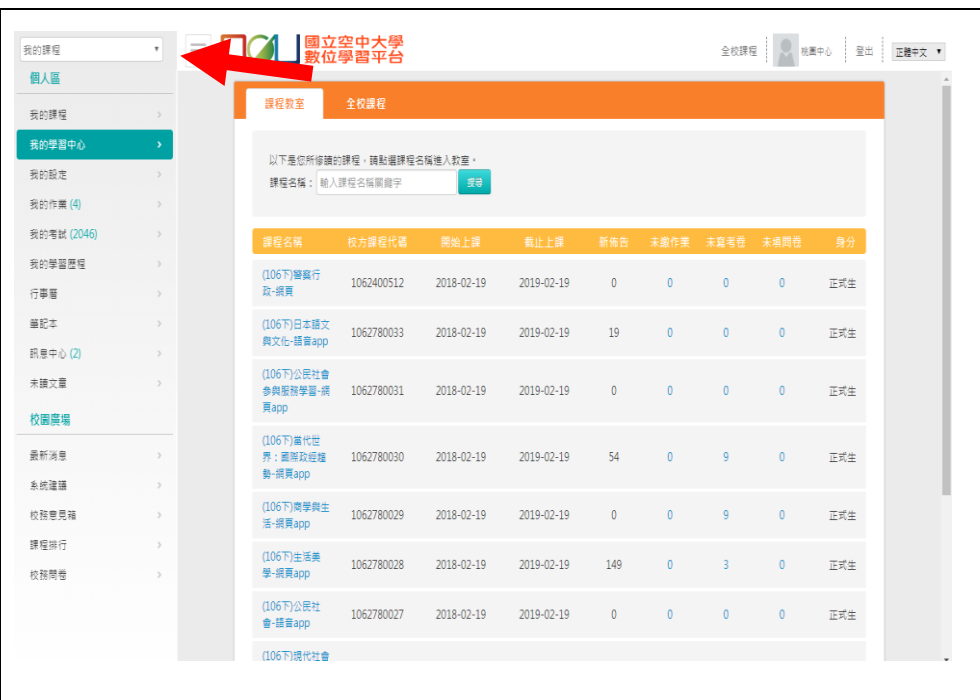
我的課程

個人區

我的課程
我的學習中心
我的設定
我的作業 (4)
我的考試 (2046)
我的學習歷程
行事曆
筆記本
訊息中心 (2)
未讀文章

校園廣場

最新消息
系統建議
校務意見箱
課程排行
校務問卷

國立空中大學
數位學習平台

全校課程 | 桃園中心 | 登出 | 正體中文

課程教室 | 全校課程

以下是您所修讀的課程，請點選課程名稱進入教室。
課程名稱： 輸入課程名稱關鍵字 搜尋

| 課程名稱 | 校方課程代碼 | 開始上課 | 截止上課 | 新佈告 | 未繳作業 | 未寫考卷 | 未填問卷 | 身分 |
|---|---|---|---|---|---|---|---|---|
| (106下)警察行政-網頁 | 1062400512 | 2018-02-19 | 2019-02-19 | 0 | 0 | 0 | 0 | 正式生 |
| (106下)日本語文與文化-語音app | 1062780033 | 2018-02-19 | 2019-02-19 | 19 | 0 | 0 | 0 | 正式生 |
| (106下)公民社會參與服務學習-網頁app | 1062780031 | 2018-02-19 | 2019-02-19 | 0 | 0 | 0 | 0 | 正式生 |
| (106下)當代世界：國際政經趨勢-網頁app | 1062780030 | 2018-02-19 | 2019-02-19 | 54 | 0 | 9 | 0 | 正式生 |
| (106下)商學與生活-網頁app | 1062780029 | 2018-02-19 | 2019-02-19 | 0 | 0 | 9 | 0 | 正式生 |
| (106下)生活美學-網頁app | 1062780028 | 2018-02-19 | 2019-02-19 | 149 | 0 | 3 | 0 | 正式生 |
| (106下)公民社會-語音app | 1062780027 | 2018-02-19 | 2019-02-19 | 0 | 0 | 0 | 0 | 正式生 |
| (106下)現代社會 | | | | | | | | |